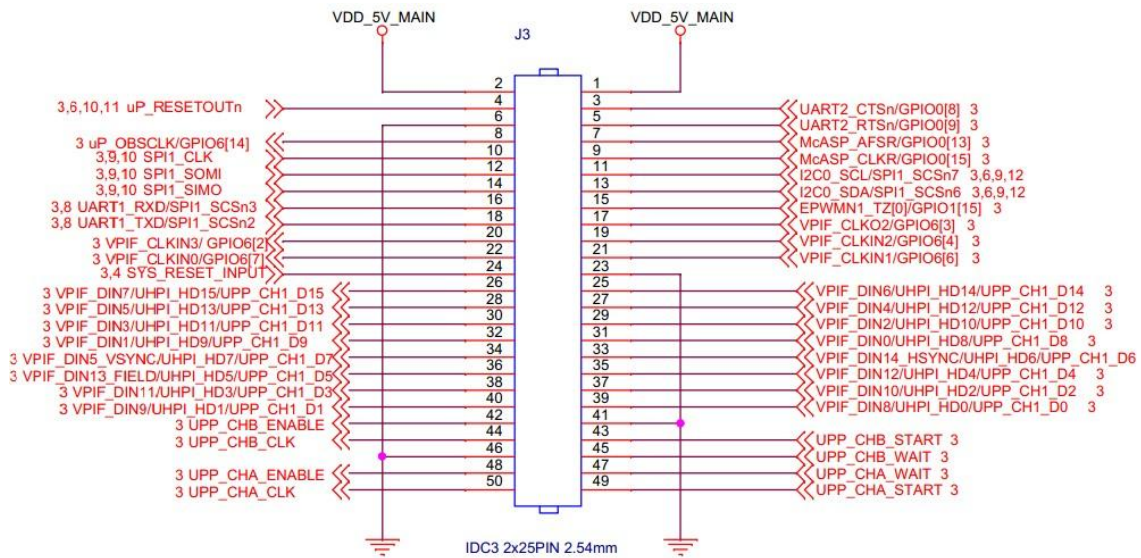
VDD_5V_MAIN
J3
VDD_5V_MAIN

2 1
3,6,10,11 uP_RESETOUTn 4 3 UART2_CTSn/GPIO0[8] 3
6 5 UART2_RTSn/GPIO0[9] 3
8 7
3 uP_OBSCLK/GPIO6[14] 10 9 McASP_AFSR/GPIO0[13] 3
3,9,10 SPI1_CLK 12 11 McASP_CLKR/GPIO0[15] 3
3,9,10 SPI1_SOMI 14 13 I2C0_SCL/SPI1_SCSn7 3,6,9,12
3,9,10 SPI1_SIMO 16 15 I2C0_SDA/SPI1_SCSn6 3,6,9,12
3,8 UART1_RXD/SPI1_SCSn3 18 17 EPWMN1_TZ[0]/GPIO1[15] 3
3,8 UART1_TXD/SPI1_SCSn2 20 19 VPIF_CLKO2/GPIO6[3] 3
3 VPIF_CLKIN3/ GPIO6[2] 22 21 VPIF_CLKIN2/GPIO6[4] 3
3 VPIF_CLKIN0/GPIO6[7] 24 23 VPIF_CLKIN1/GPIO6[6] 3
3,4 SYS_RESET_INPUT 26 25
3 VPIF_DIN7/UHPI_HD15/UPP_CH1_D15 28 27 VPIF_DIN6/UHPI_HD14/UPP_CH1_D14 3
3 VPIF_DIN5/UHPI_HD13/UPP_CH1_D13 30 29 VPIF_DIN4/UHPI_HD12/UPP_CH1_D12 3
3 VPIF_DIN3/UHPI_HD11/UPP_CH1_D11 32 31 VPIF_DIN2/UHPI_HD10/UPP_CH1_D10 3
3 VPIF_DIN1/UHPI_HD9/UPP_CH1_D9 34 33 VPIF_DIN0/UHPI_HD8/UPP_CH1_D8 3
3 VPIF_DIN5_VSYNC/UHPI_HD7/UPP_CH1_D7 36 35 VPIF_DIN14_HSYNC/UHPI_HD6/UPP_CH1_D6
3 VPIF_DIN13_FIELD/UHPI_HD5/UPP_CH1_D5 38 37 VPIF_DIN12/UHPI_HD4/UPP_CH1_D4 3
3 VPIF_DIN11/UHPI_HD3/UPP_CH1_D3 40 39 VPIF_DIN10/UHPI_HD2/UPP_CH1_D2 3
3 VPIF_DIN9/UHPI_HD1/UPP_CH1_D1 42 41 VPIF_DIN8/UHPI_HD0/UPP_CH1_D0 3
3 UPP_CHB_ENABLE 44 43
3 UPP_CHB_CLK 46 45 UPP_CHB_START 3
48 47 UPP_CHB_WAIT 3
3 UPP_CHA_ENABLE 50 49 UPP_CHA_WAIT 3
3 UPP_CHA_CLK UPP_CHA_START 3

IDC3 2x25PIN 2.54mm